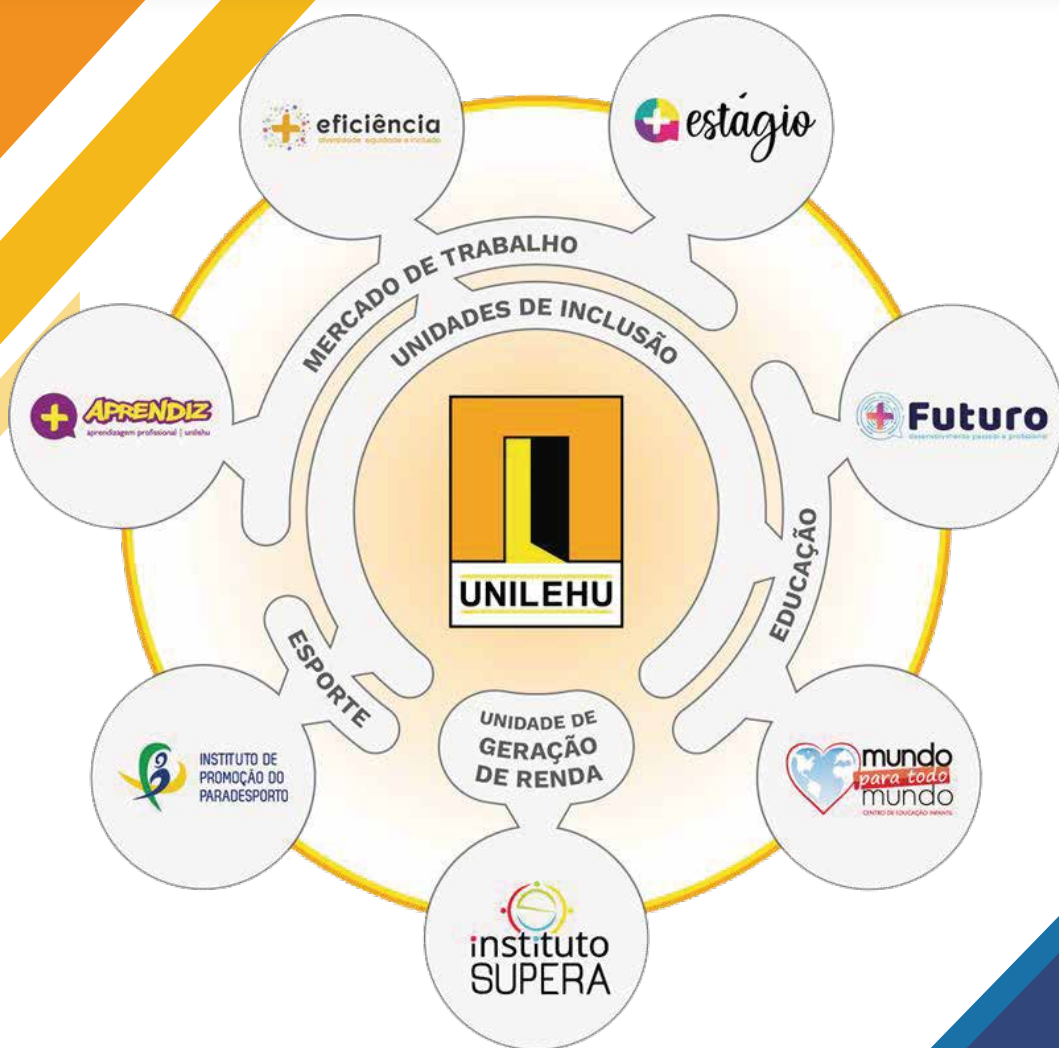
eficiência
diversidade, equidade e inclusão

estágio

MERCADO DE TRABALHO

UNIDADES DE INCLUSÃO

APRENDIZ
aprendizagem profissional | unilehu

Futuro
desenvolvimento pessoal e profissional

UNILEHU

EDUCAÇÃO

ESPORTE

UNIDADE DE GERAÇÃO DE RENDA

INSTITUTO DE PROMOÇÃO DO PARADESPORTO

mundo para todo mundo
CENTRO DE EDUCAÇÃO INFANTIL

instituto SUPERA